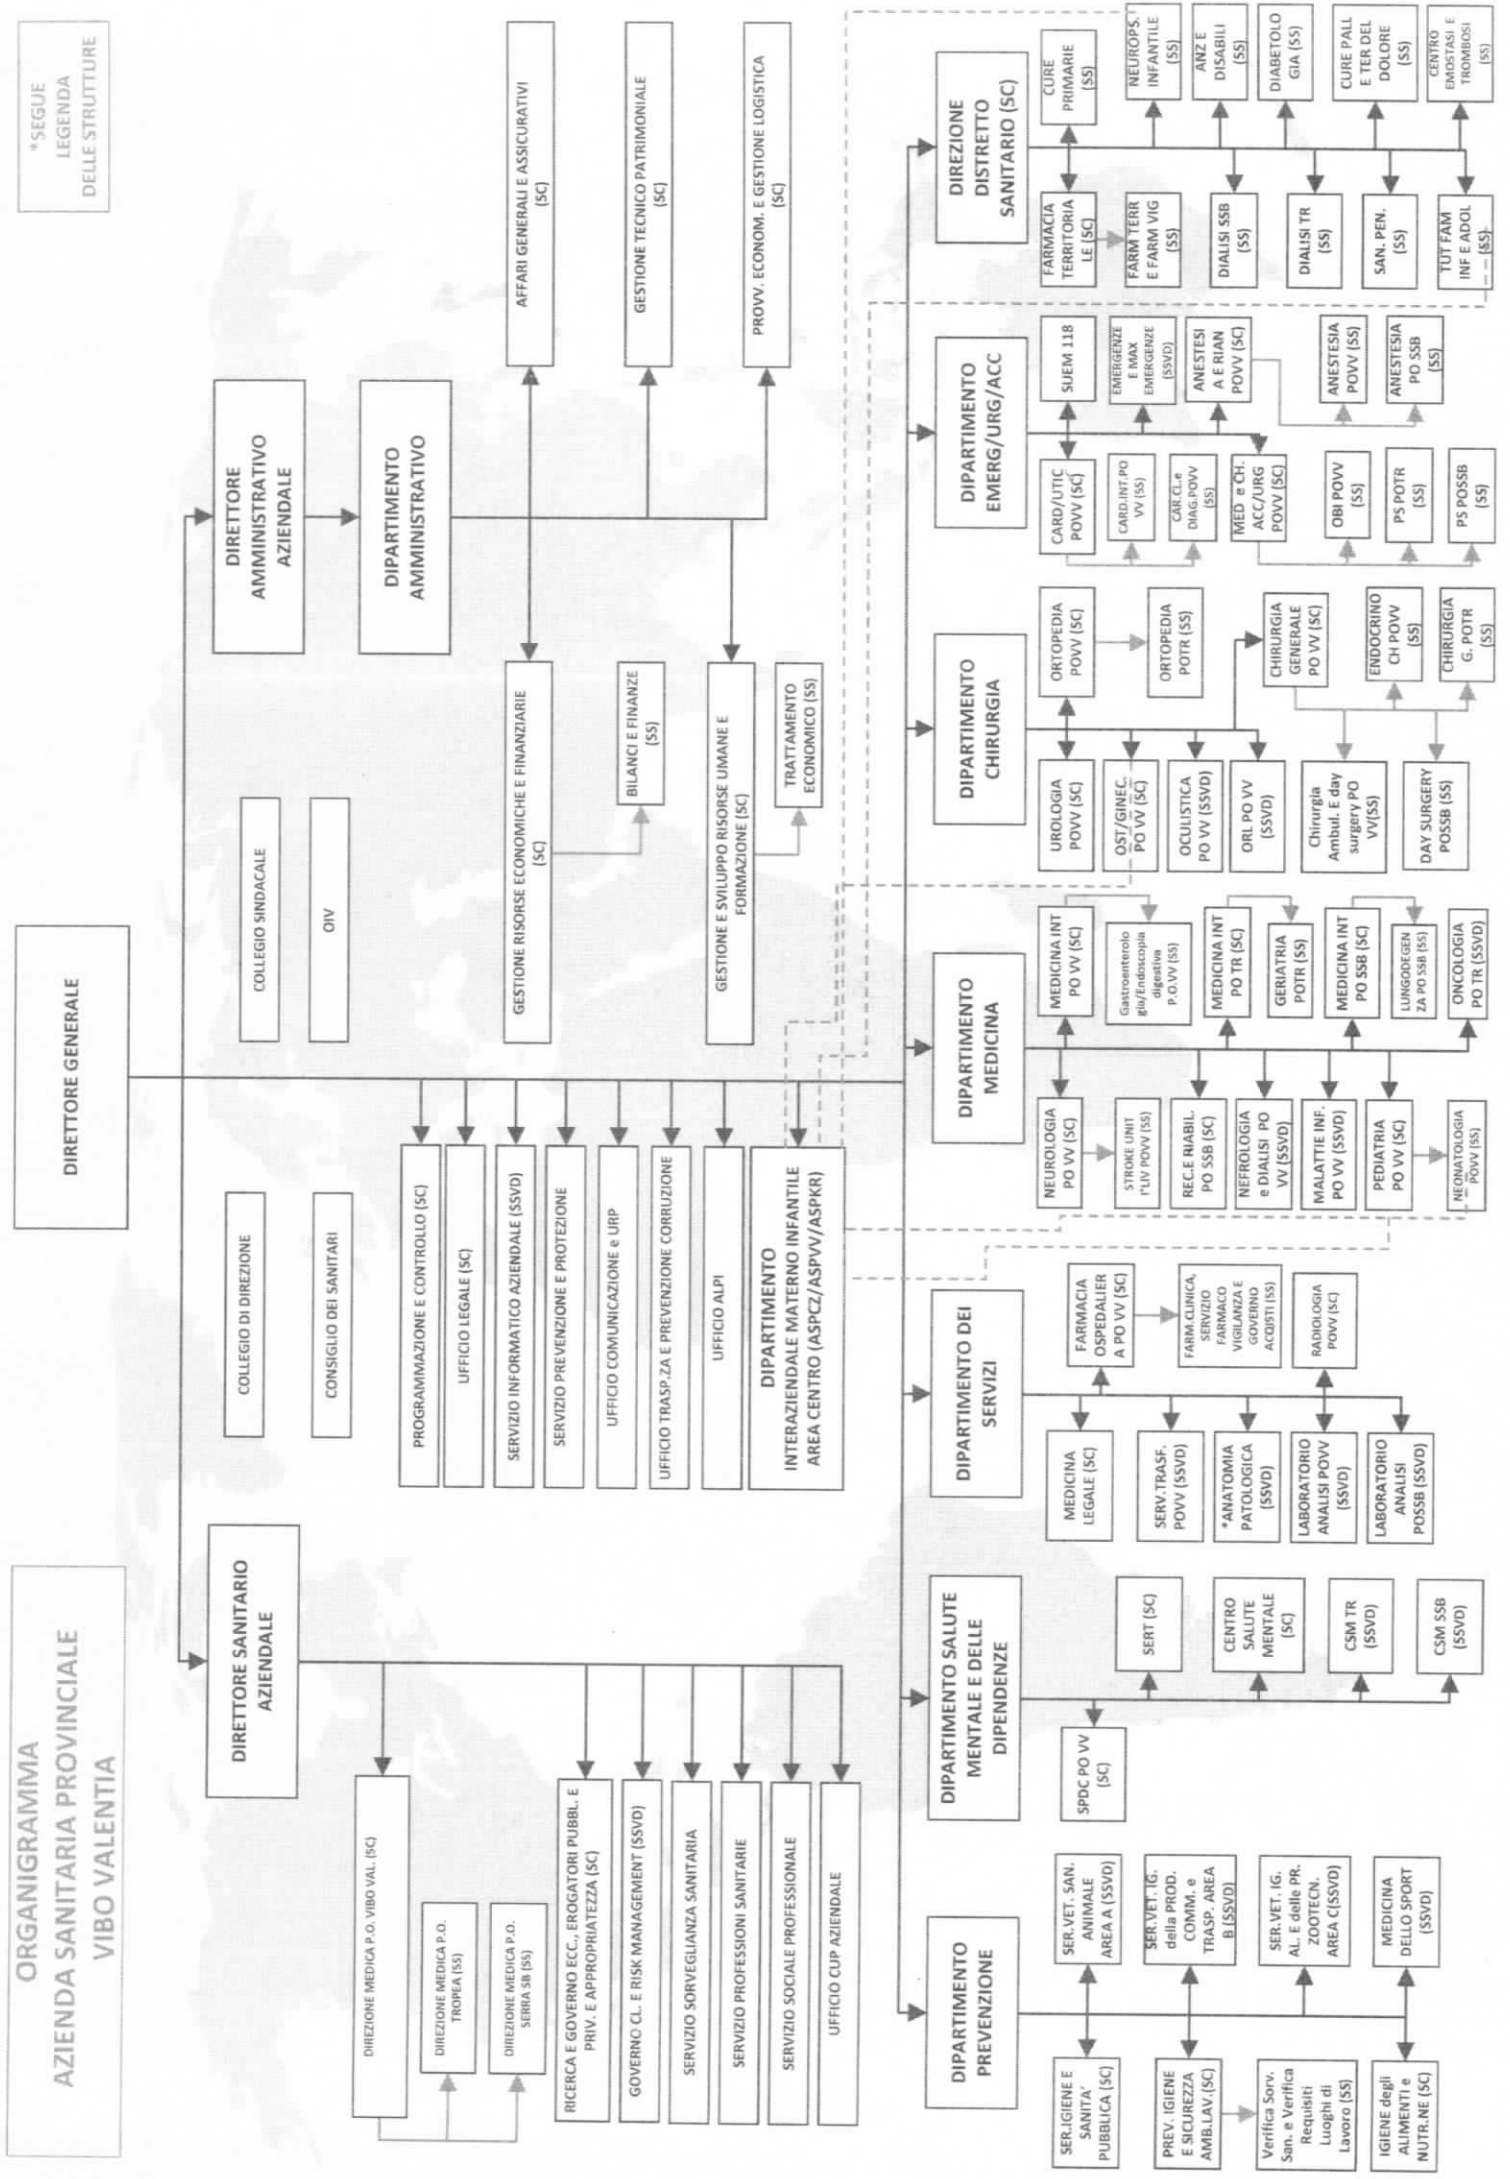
ORGANIGRAMMA
AZIENDA SANITARIA PROVINCIALE
VIBO VALENTIA

*SEGUE LEGENDA DELLE STRUTTURE

DIRETTORE GENERALE

COLLEGIO DI DIREZIONE

CONSIGLIO DEI SANITARI

COLLEGIO SINDACALE

OIV

DIRETTORE SANITARIO AZIENDALE

DIRETTORE AMMINISTRATIVO AZIENDALE

DIPARTIMENTO AMMINISTRATIVO

AFFARI GENERALI E ASSICURATIVI (SC)

GESTIONE TECNICO PATRIMONIALE (SC)

PROVV. ECONOM. E GESTIONE LOGISTICA (SC)

GESTIONE RISORSE ECONOMICHE E FINANZIARIE (SC)

BILANCI E FINANZE (SS)

GESTIONE E SVILUPPO RISORSE UMANE E FORMAZIONE (SC)

TRATTAMENTO ECONOMICO (SS)

PROGRAMMAZIONE E CONTROLLO (SC)

UFFICIO LEGALE (SC)

SERVIZIO INFORMATICO AZIENDALE (SSVD)

SERVIZIO PREVENZIONE E PROTEZIONE

UFFICIO COMUNICAZIONE e URP

UFFICIO TRASP.ZA E PREVENZIONE CORRUZIONE

UFFICIO ALPI

DIPARTIMENTO INTERAZIENDALE MATERNO INFANTILE AREA CENTRO (ASPCZ/ASPVV/ASPKR)

DIREZIONE MEDICA P.O. VIBO VAL. (SC)

DIREZIONE MEDICA P.O. TROPEA (SS)

DIREZIONE MEDICA P.O. SERRA SB (SS)

RICERCA E GOVERNO ECC., EROGATORI PUBBL. E PRIV. E APPROPRIATEZZA (SC)

GOVERNO CL. E RISK MANAGEMENT (SSVD)

SERVIZIO SORVEGLIANZA SANITARIA

SERVIZIO PROFESSIONI SANITARIE

SERVIZIO SOCIALE PROFESSIONALE

UFFICIO CUP AZIENDALE

DIREZIONE DISTRETTO SANITARIO (SC)

CURE PRIMARIE (SS)

NEUROPS. INFANTILE (SS)

ANZ E DISABILI (SS)

DIABETOLOGIA (SS)

CURE PALL E TER DEL DOLORE (SS)

CENTRO EMOSTASI E TROMBOSI (SS)

FARMACIA TERRITORIALE (SC)

FARM TERR E FARM VIG (SS)

DIALISI SSB (SS)

DIALISI TR (SS)

SAN. PEN. (SS)

TUT FAM INF E ADOL (SS)

DIPARTIMENTO EMERG/URG/ACC

SUEM 118

EMERGENZE E MAX EMERGENZE (SSVD)

ANESTESIA E RIAN POVV (SC)

ANESTESIA POVV (SS)

ANESTESIA PO SSB (SS)

CARD/UTIC POVV (SC)

CARD.INT.PO VV (SS)

CAR.CL.e DIAG.POVV (SS)

MED e CH. ACC/URG POVV (SC)

OBI POVV (SS)

PS POTR (SS)

PS POSSB (SS)

DIPARTIMENTO CHIRURGIA

ORTOPEDIA POVV (SC)

ORTOPEDIA POTR (SS)

CHIRURGIA GENERALE PO VV (SC)

ENDOCRINO CH POVV (SS)

CHIRURGIA G. POTR (SS)

UROLOGIA POVV (SC)

OST/GINEC. PO VV (SC)

OCULISTICA PO VV (SSVD)

ORL PO VV (SSVD)

Chirurgia Ambul. E day surgery PO VV(SS)

DAY SURGERY POSSB (SS)

DIPARTIMENTO MEDICINA

MEDICINA INT PO VV (SC)

Gastroenterologia/Endoscopia digestiva P.O.VV (SS)

MEDICINA INT PO TR (SC)

GERIATRIA POTR (SS)

MEDICINA INT PO SSB (SC)

LUNGODEGENZA PO SSB (SS)

ONCOLOGIA PO TR (SSVD)

NEUROLOGIA PO VV (SC)

STROKE UNIT I°LIV POVV (SS)

REC.E RIABIL. PO SSB (SC)

NEFROLOGIA e DIALISI PO VV (SSVD)

MALATTIE INF. PO VV (SSVD)

PEDIATRIA PO VV (SC)

NEONATOLOGIA POVV (SS)

DIPARTIMENTO DEI SERVIZI

FARMACIA OSPEDALIERA PO VV (SC)

FARM.CLINICA, SERVIZIO FARMACO VIGILANZA E GOVERNO ACQUISTI (SS)

RADIOLOGIA POVV (SC)

MEDICINA LEGALE (SC)

SERV.TRASF. POVV (SSVD)

*ANATOMIA PATOLOGICA (SSVD)

LABORATORIO ANALISI POVV (SSVD)

LABORATORIO ANALISI POSSB (SSVD)

DIPARTIMENTO SALUTE MENTALE E DELLE DIPENDENZE

SERT (SC)

CENTRO SALUTE MENTALE (SC)

CSM TR (SSVD)

CSM SSB (SSVD)

SPDC PO VV (SC)

DIPARTIMENTO PREVENZIONE

SER.VET. SAN. ANIMALE AREA A (SSVD)

SER.VET. IG. della PROD. COMM. e TRASP. AREA B (SSVD)

SER.VET. IG. AL. E delle PR. ZOOTECN. AREA C(SSVD)

MEDICINA DELLO SPORT (SSVD)

SER.IGIENE E SANITA' PUBBLICA (SC)

PREV. IGIENE E SICUREZZA AMB.LAV.(SC)

Verifica Sorv. San. e Verifica Requisiti Luoghi di Lavoro (SS)

IGIENE degli ALIMENTI e NUTR.NE (SC)